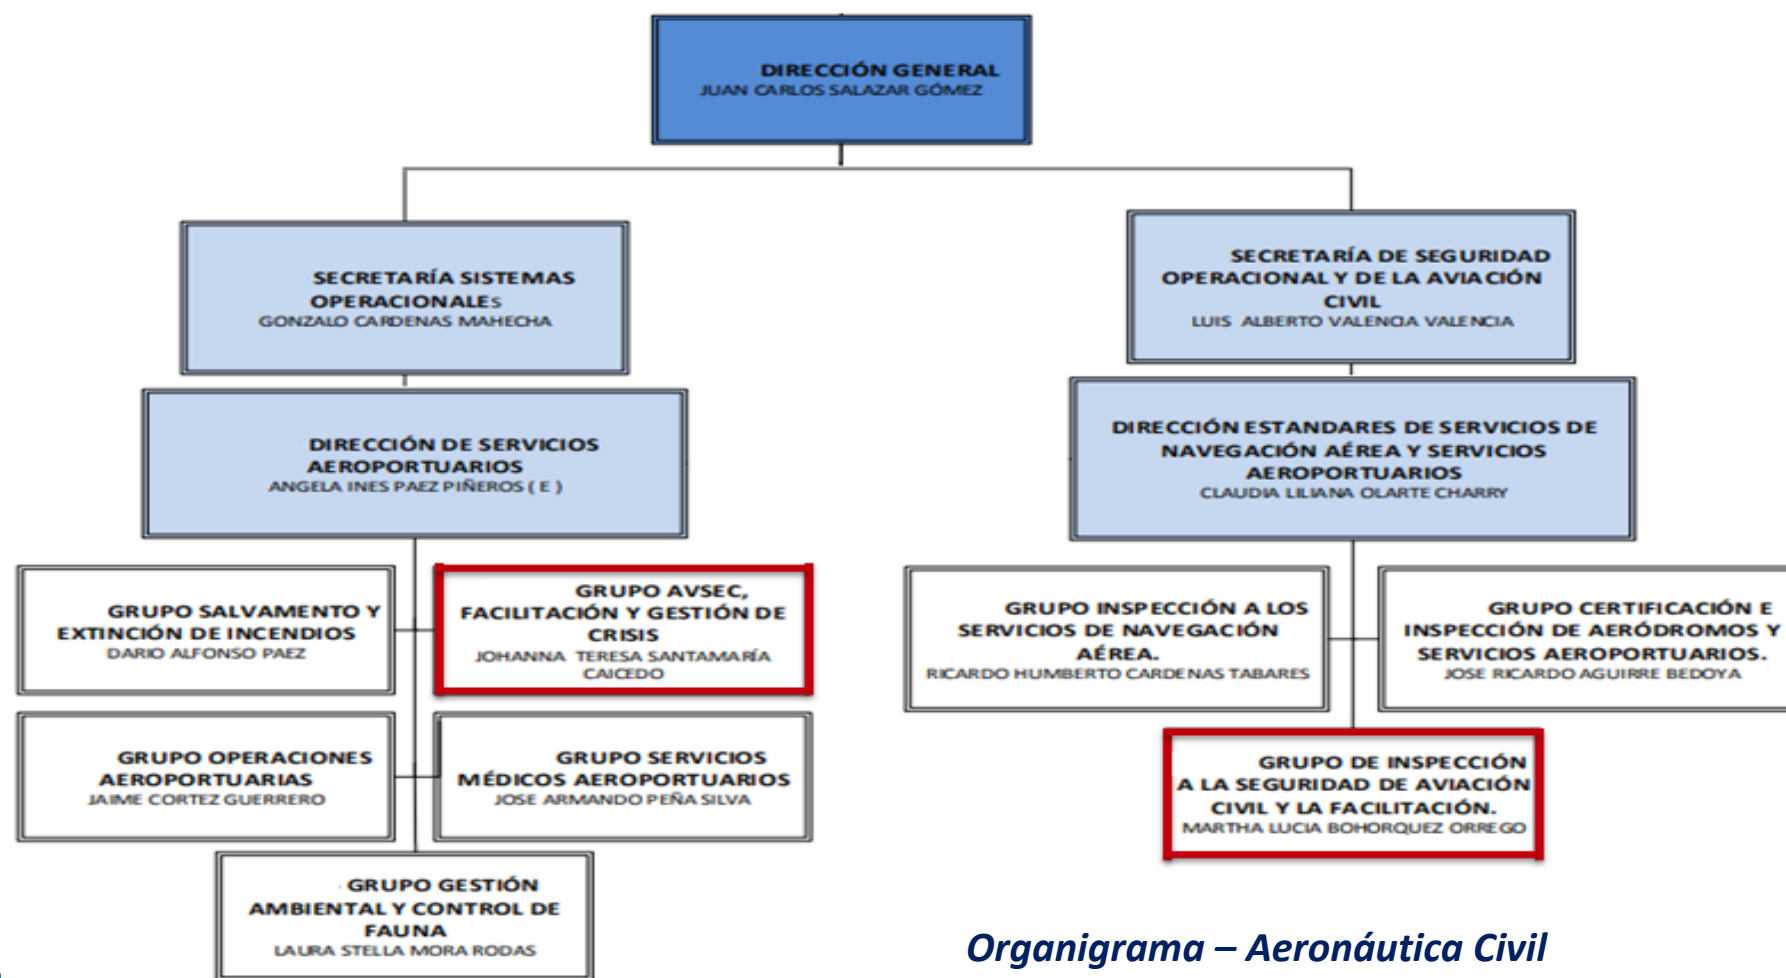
DIRECCIÓN GENERAL
JUAN CARLOS SALAZAR GÓMEZ

SECRETARÍA SISTEMAS OPERACIONALES
GONZALO CARDENAS MAHECHA

SECRETARÍA DE SEGURIDAD OPERACIONAL Y DE LA AVIACIÓN CIVIL
LUIS ALBERTO VALENCIA VALENCIA

DIRECCIÓN DE SERVICIOS AEROPORTUARIOS
ANGELA INES PAEZ PIÑEROS ( E )

DIRECCIÓN ESTANDARES DE SERVICIOS DE NAVEGACIÓN AÉREA Y SERVICIOS AEROPORTUARIOS
CLAUDIA LILIANA OLARTE CHARRY

GRUPO SALVAMENTO Y EXTINCIÓN DE INCENDIOS
DARIO ALFONSO PAEZ

GRUPO AVSEC, FACILITACIÓN Y GESTIÓN DE CRISIS
JOHANNA TERESA SANTAMARÍA CAICEDO

GRUPO INSPECCIÓN A LOS SERVICIOS DE NAVEGACIÓN AÉREA.
RICARDO HUMBERTO CARDENAS TABARES

GRUPO CERTIFICACIÓN E INSPECCIÓN DE AERÓDROMOS Y SERVICIOS AEROPORTUARIOS.
JOSE RICARDO AGUIRRE BEDOYA

GRUPO OPERACIONES AEROPORTUARIAS
JAIME CORTEZ GUERRERO

GRUPO SERVICIOS MÉDICOS AEROPORTUARIOS
JOSE ARMANDO PEÑA SILVA

GRUPO DE INSPECCIÓN A LA SEGURIDAD DE AVIACIÓN CIVIL Y LA FACILITACIÓN.
MARTHA LUCIA BOHORQUEZ ORREGO

GRUPO GESTIÓN AMBIENTAL Y CONTROL DE FAUNA
LAURA STELLA MORA RODAS

Organigrama – Aeronáutica Civil